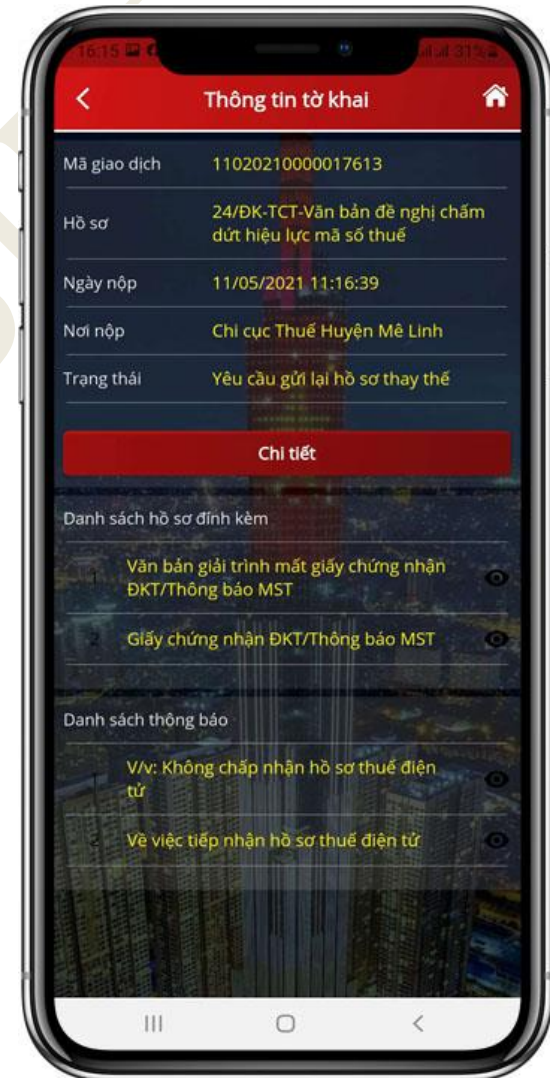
16:15

31%

Thông tin tờ khai

Mã giao dịch 11020210000017613

Hồ sơ 24/ĐK-TCT-Văn bản đề nghị chấm dứt hiệu lực mã số thuế

Ngày nộp 11/05/2021 11:16:39

Nơi nộp Chi cục Thuế Huyện Mê Linh

Trạng thái Yêu cầu gửi lại hồ sơ thay thế

Chi tiết

Danh sách hồ sơ đính kèm

1 Văn bản giải trình mất giấy chứng nhận ĐKT/Thông báo MST

2 Giấy chứng nhận ĐKT/Thông báo MST

Danh sách thông báo

1 V/v: Không chấp nhận hồ sơ thuế điện tử

2 Về việc tiếp nhận hồ sơ thuế điện tử